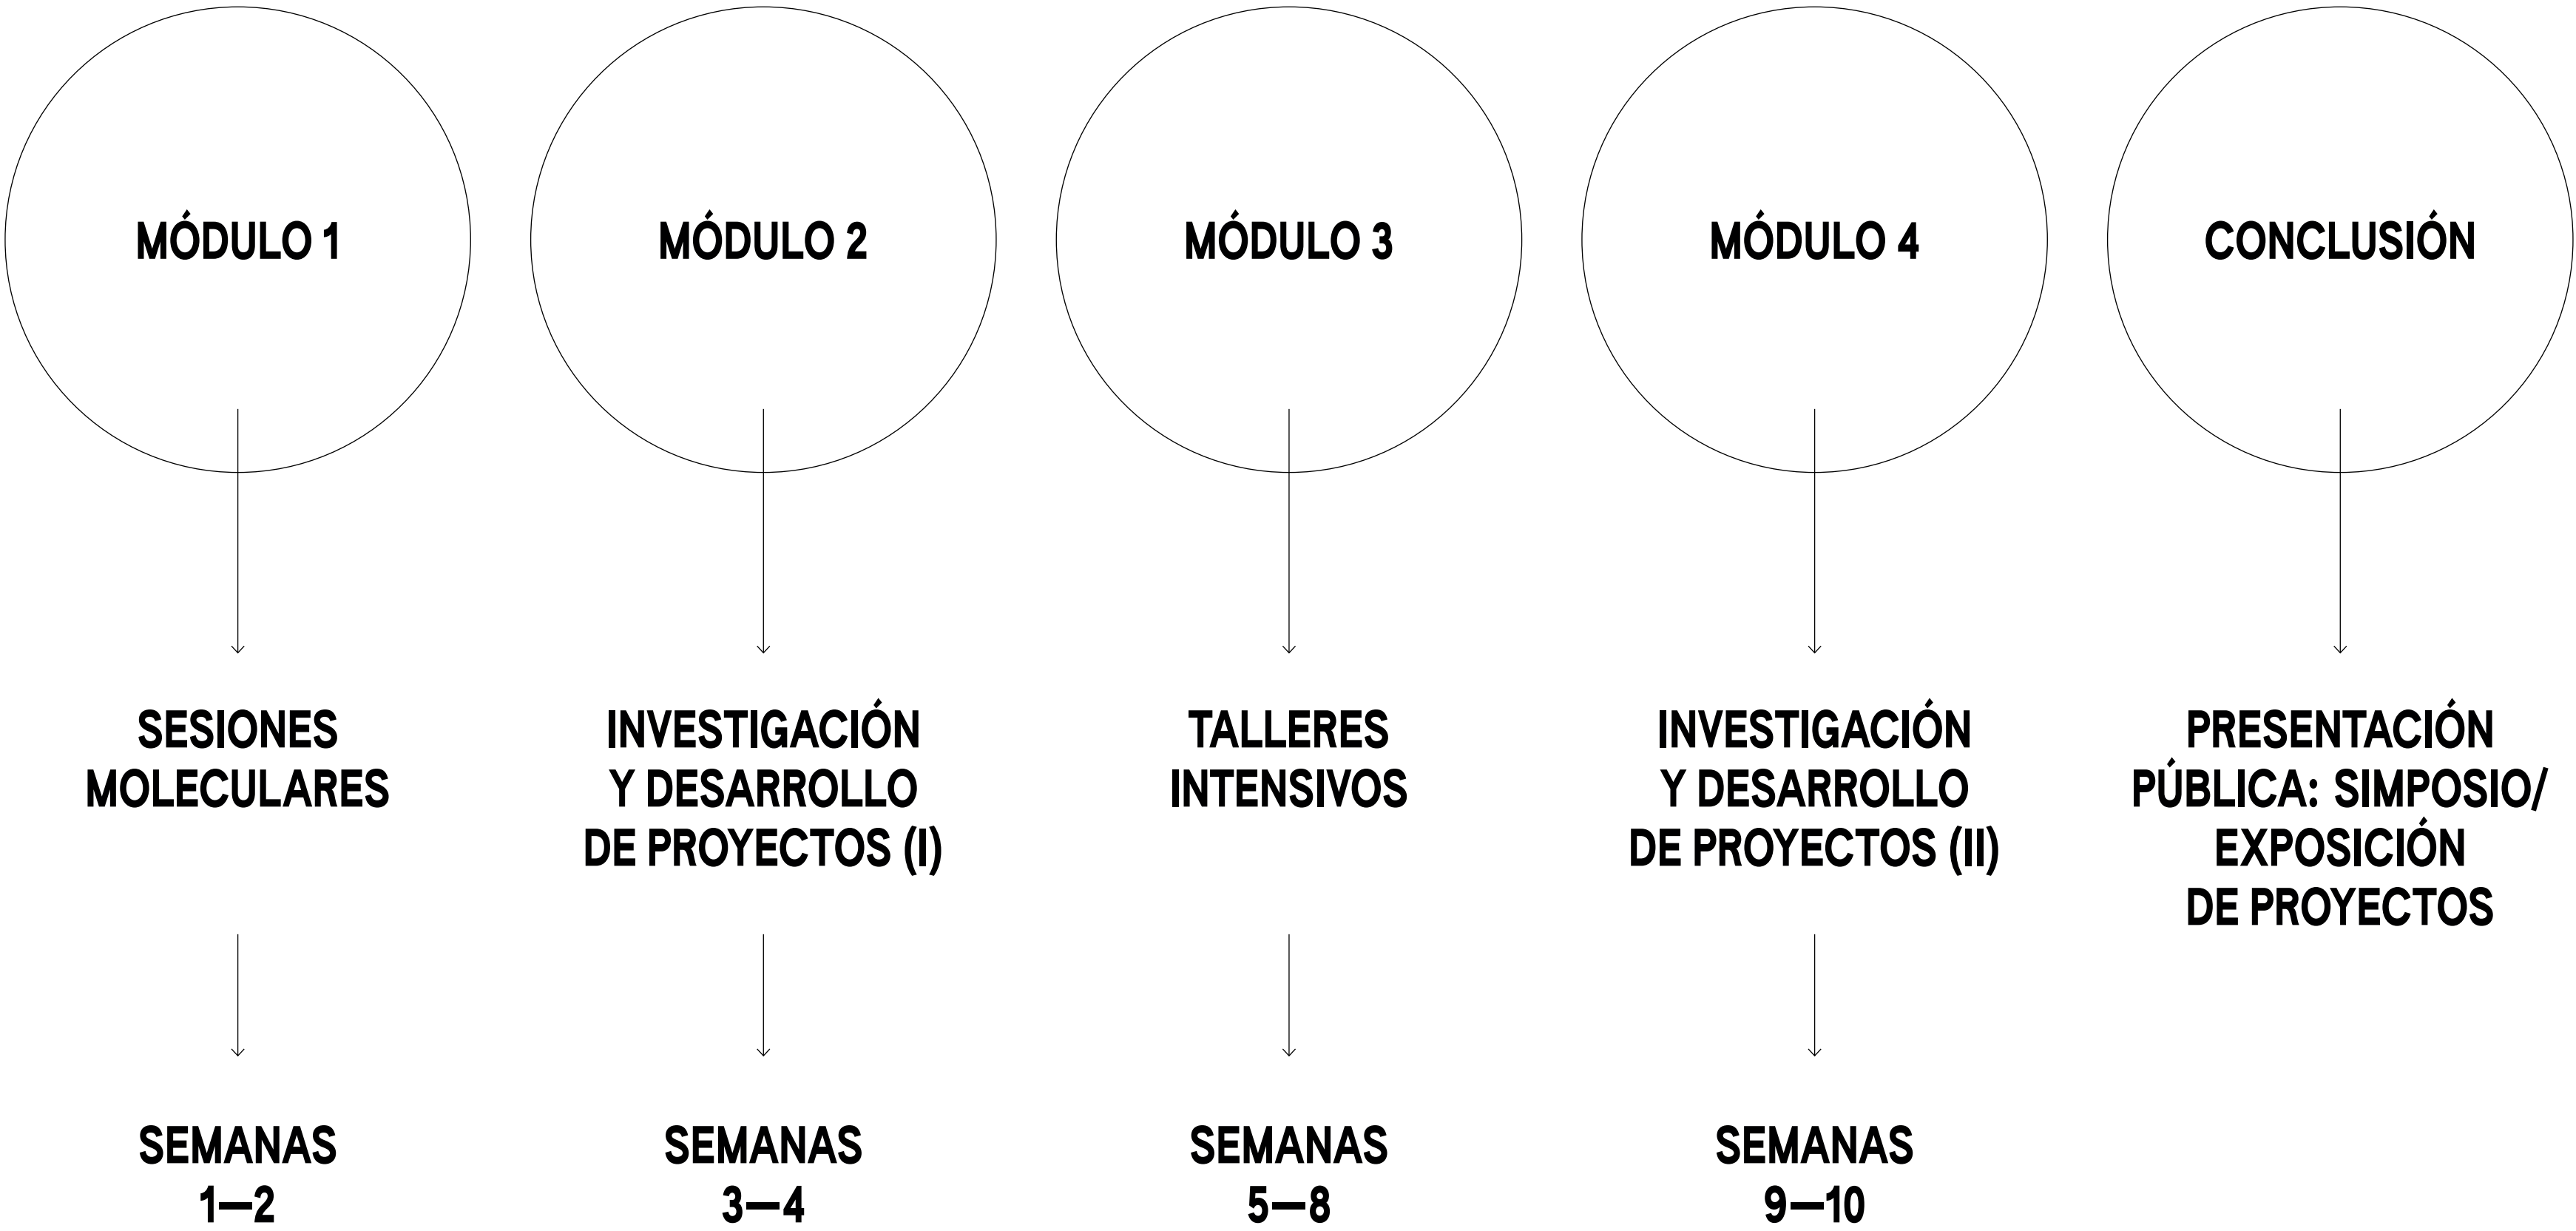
MÓDULO 1

SESIONES MOLECULARES

SEMANAS 1—2

MÓDULO 2

INVESTIGACIÓN Y DESARROLLO DE PROYECTOS (I)

SEMANAS 3—4

MÓDULO 3

TALLERES INTENSIVOS

SEMANAS 5—8

MÓDULO 4

INVESTIGACIÓN Y DESARROLLO DE PROYECTOS (II)

SEMANAS 9—10

CONCLUSIÓN

PRESENTACIÓN PÚBLICA: SIMPOSIO/ EXPOSICIÓN DE PROYECTOS